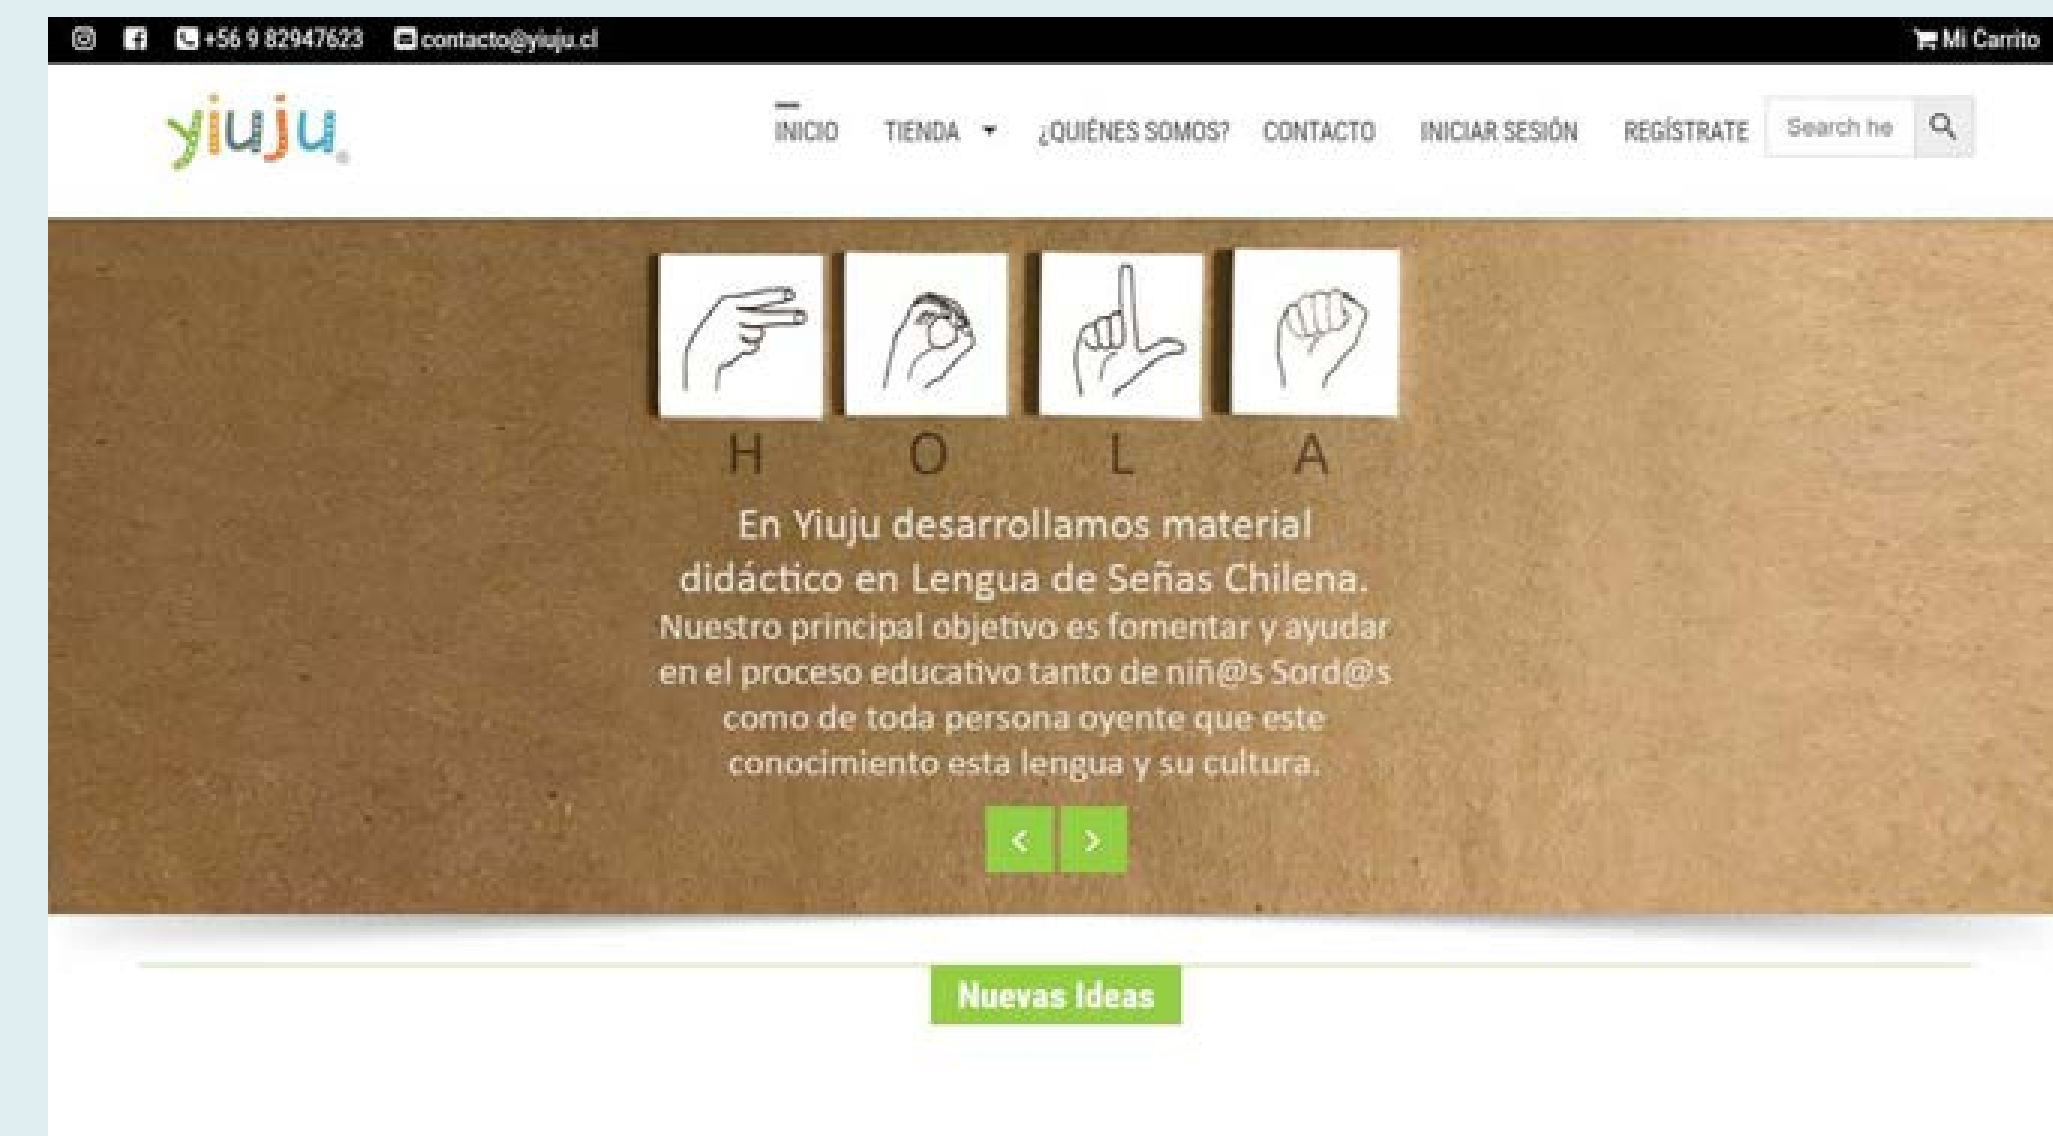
+56 9 82947623 contacto@yiuju.cl

Mi Carrito

yiuju

INICIO TIENDA ¿QUIÉNES SOMOS? CONTACTO INICIAR SESIÓN REGÍSTRATE Search he

H O L A

En Yiuju desarrollamos material didáctico en Lengua de Señas Chilena. Nuestro principal objetivo es fomentar y ayudar en el proceso educativo tanto de niñ@s Sord@s como de toda persona oyente que este conocimiento esta lengua y su cultura.

< >

Nuevas Ideas